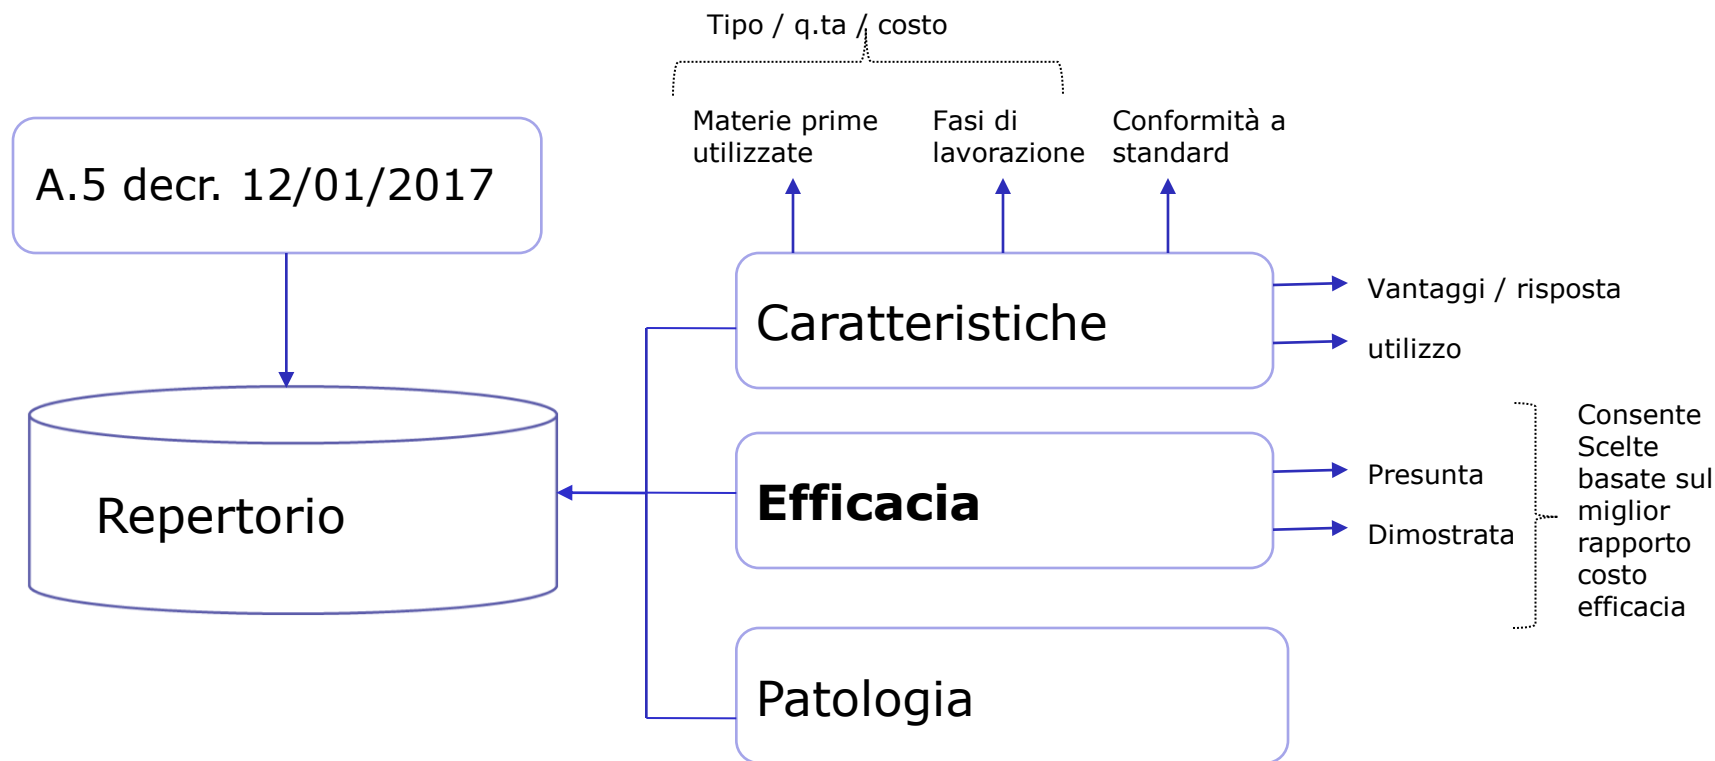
Tipo / q.ta / costo

Materie prime utilizzate

Fasi di lavorazione

Conformità a standard

A.5 decr. 12/01/2017

Caratteristiche

Vantaggi / risposta

utilizzo

Repertorio

Efficacia

Presunta

Dimostrata

Consente Scelte basate sul miglior rapporto costo efficacia

Patologia